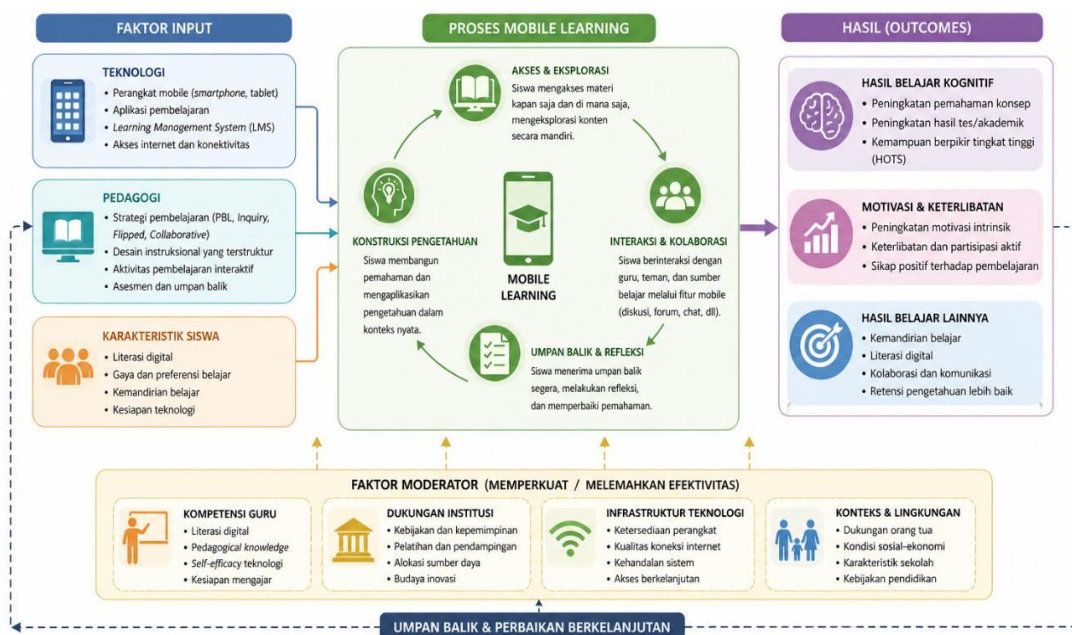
FAKTOR INPUT

TEKNOLOGI
• Perangkat mobile (smartphone, tablet)
• Aplikasi pembelajaran
• Learning Management System (LMS)
• Akses internet dan konektivitas

PEDAGOGI
• Strategi pembelajaran (PBL, Inquiry, Flipped, Collaborative)
• Desain instruksional yang terstruktur
• Aktivitas pembelajaran interaktif
• Asesmen dan umpan balik

KARAKTERISTIK SISWA
• Literasi digital
• Gaya dan preferensi belajar
• Kemandirian belajar
• Kesiapan teknologi

PROSES MOBILE LEARNING

AKSES & EKSPLORASI
Siswa mengakses materi kapan saja dan di mana saja, mengeksplorasi konten secara mandiri.

KONSTRUKSI PENGETAHUAN
Siswa membangun pemahaman dan mengaplikasikan pengetahuan dalam konteks nyata.

MOBILE LEARNING

INTERAKSI & KOLABORASI
Siswa berinteraksi dengan guru, teman, dan sumber belajar melalui fitur mobile (diskusi, forum, chat, dll).

UMPAN BALIK & REFLEKSI
Siswa menerima umpan balik segera, melakukan refleksi, dan memperbaiki pemahaman.

HASIL (OUTCOMES)

HASIL BELAJAR KOGNITIF
• Peningkatan pemahaman konsep
• Peningkatan hasil tes/akademik
• Kemampuan berpikir tingkat tinggi (HOTS)

MOTIVASI & KETERLIBATAN
• Peningkatan motivasi intrinsik
• Keterlibatan dan partisipasi aktif
• Sikap positif terhadap pembelajaran

HASIL BELAJAR LAINNYA
• Kemandirian belajar
• Literasi digital
• Kolaborasi dan komunikasi
• Retensi pengetahuan lebih baik

FAKTOR MODERATOR (MEMPERKUAT / MELEMAHKAN EFEKTIVITAS)

KOMPETENSI GURU
• Literasi digital
• Pedagogical knowledge
• Self-efficacy teknologi
• Kesiapan mengajar

DUKUNGAN INSTITUSI
• Kebijakan dan kepemimpinan
• Pelatihan dan pendampingan
• Alokasi sumber daya
• Budaya inovasi

INFRASTRUKTUR TEKNOLOGI
• Ketersediaan perangkat
• Kualitas koneksi internet
• Kehandalan sistem
• Akses berkelanjutan

KONTEKS & LINGKUNGAN
• Dukungan orang tua
• Kondisi sosial-ekonomi
• Karakteristik sekolah
• Kebijakan pendidikan

UMPAN BALIK & PERBAIKAN BERKELANJUTAN